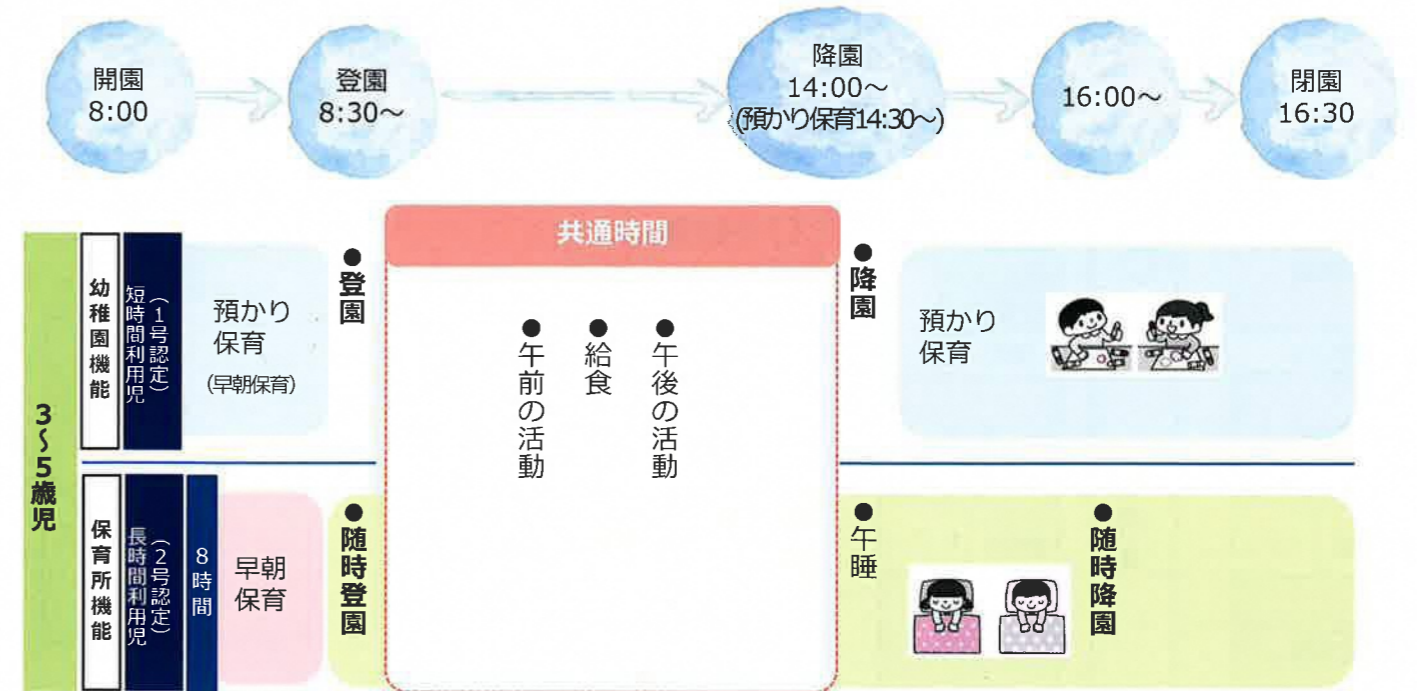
開園
8:00

登園
8:30～

降園
14:00～
(預かり保育14:30～)

16:00～

閉園
16:30

3～5歳児

幼稚園機能

短時間利用児
(1号認定)

預かり保育
(早朝保育)

●登園

共通時間

●午前の活動

●給食

●午後の活動

●降園

預かり保育

保育所機能

長時間利用児
(2号認定)

8時間

早朝保育

●随時登園

●午睡

●随時降園